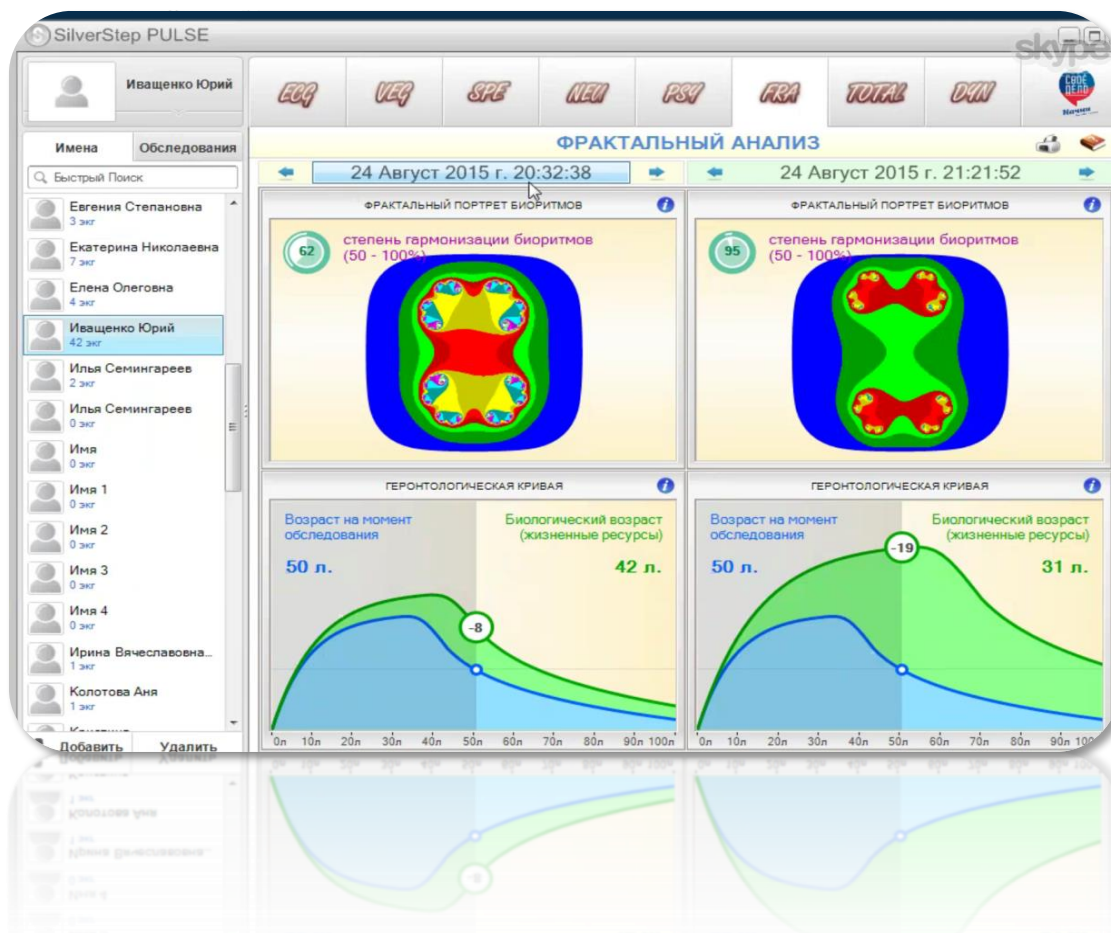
SilverStep PULSE

skype

Иващенко Юрий

ECG VEG SPE NEU PSY FRA TOTAL DYN

СВОЁ ДЕЛО

Имена Обследования

Быстрый Поиск

Евгения Степановна
3 экг

Екатерина Николаевна
7 экг

Елена Олеговна
4 экг

Иващенко Юрий
42 экг

Илья Семингареев
2 экг

Илья Семингареев
0 экг

Имя
0 экг

Имя 1
0 экг

Имя 2
0 экг

Имя 3
0 экг

Имя 4
0 экг

Ирина Вячеславовна...
1 экг

Колотова Аня
1 экг

Добавить Удалить

ФРАКТАЛЬНЫЙ АНАЛИЗ

24 Август 2015 г. 20:32:38

24 Август 2015 г. 21:21:52

ФРАКТАЛЬНЫЙ ПОРТРЕТ БИОРИТМОВ

62 степень гармонизации биоритмов (50 - 100%)

ФРАКТАЛЬНЫЙ ПОРТРЕТ БИОРИТМОВ

95 степень гармонизации биоритмов (50 - 100%)

ГЕРОНТОЛОГИЧЕСКАЯ КРИВАЯ

Возраст на момент обследования

Биологический возраст (жизненные ресурсы)

50 л.

42 л.

-8

0л 10л 20л 30л 40л 50л 60л 70л 80л 90л 100л

ГЕРОНТОЛОГИЧЕСКАЯ КРИВАЯ

Возраст на момент обследования

Биологический возраст (жизненные ресурсы)

50 л.

-19

31 л.

0л 10л 20л 30л 40л 50л 60л 70л 80л 90л 100л